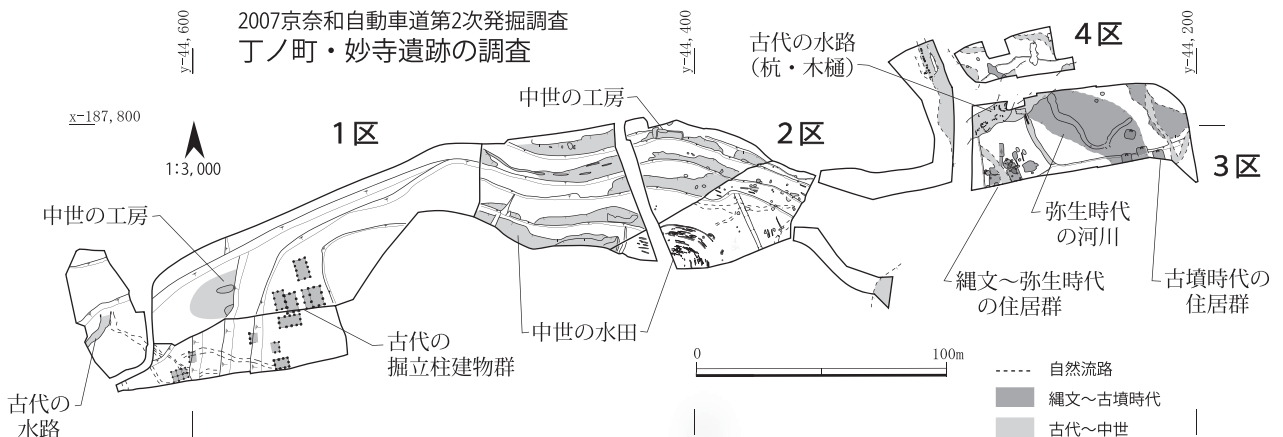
2007京奈和自動車道第2次発掘調査
丁ノ町・妙寺遺跡の調査

y-44, 600

y-44, 400

y-44, 200

x-187, 800

1:3, 000

1区

2区

3区

4区

古代の水路（杭・木樋）

中世の工房

中世の工房

弥生時代の河川

縄文～弥生時代の住居群

古墳時代の住居群

中世の水田

古代の掘立柱建物群

古代の水路

0

100m

自然流路

縄文～古墳時代

古代～中世